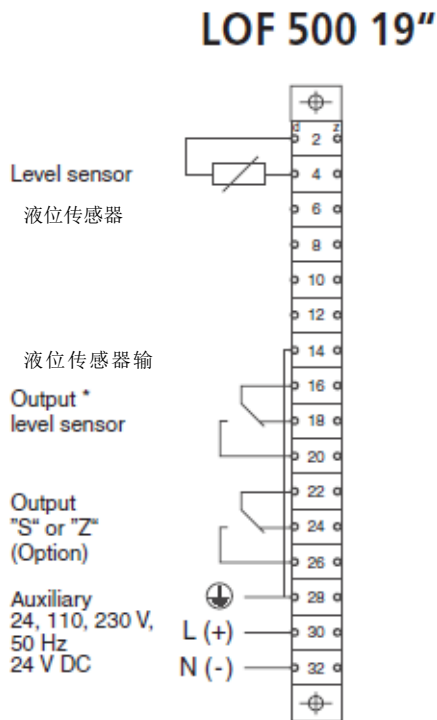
LOF 500 19"

Level sensor
液位传感器

液位传感器输

Output *
level sensor

Output
"S" or "Z"
(Option)

Auxiliary
24, 110, 230 V,
50 Hz
24 V DC

L (+)
N (-)

2
4
6
8
10
12
14
16
18
20
22
24
26
28
30
32